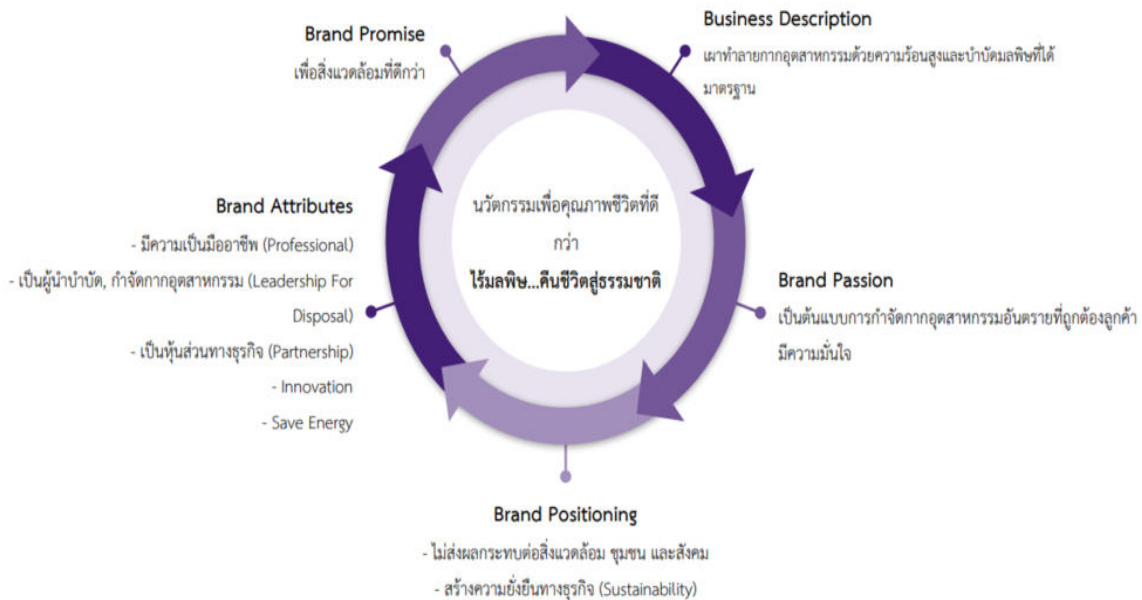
Brand Promise
เพื่อสิ่งแวดล้อมที่ดีกว่า

Business Description
เผาทำลายกากอุตสาหกรรมด้วยความร้อนสูงและบำบัดมลพิษที่ได้มาตรฐาน

นวัตกรรมเพื่อคุณภาพชีวิตที่ดีกว่า
ไร้มลพิษ...คืนชีวิตสู่ธรรมชาติ

Brand Attributes
- มีความเป็นมืออาชีพ (Professional)
- เป็นผู้นำบำบัด, กำจัดกากอุตสาหกรรม (Leadership For Disposal)
- เป็นหุ้นส่วนทางธุรกิจ (Partnership)
- Innovation
- Save Energy

Brand Passion
เป็นต้นแบบการกำจัดกากอุตสาหกรรมอันตรายที่ถูกต้องลูกค้ามีความมั่นใจ

Brand Positioning
- ไม่ส่งผลกระทบต่อสิ่งแวดล้อม ชุมชน และสังคม
- สร้างความยั่งยืนทางธุรกิจ (Sustainability)